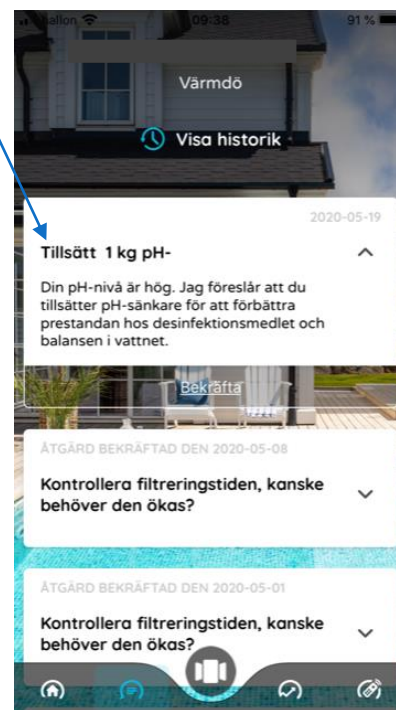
Hallon 09:38 91 %

Värmdö

Visa historik

2020-05-19

Tillsätt 1 kg pH-

Din pH-nivå är hög. Jag föreslår att du tillsätter pH-sänkare för att förbättra prestandan hos desinfektionsmedlet och balansen i vattnet.

Bekräfta

ÅTGÄRD BEKRÄFTAD DEN 2020-05-08

Kontrollera filtreringstiden, kanske behöver den ökas?

ÅTGÄRD BEKRÄFTAD DEN 2020-05-01

Kontrollera filtreringstiden, kanske behöver den ökas?